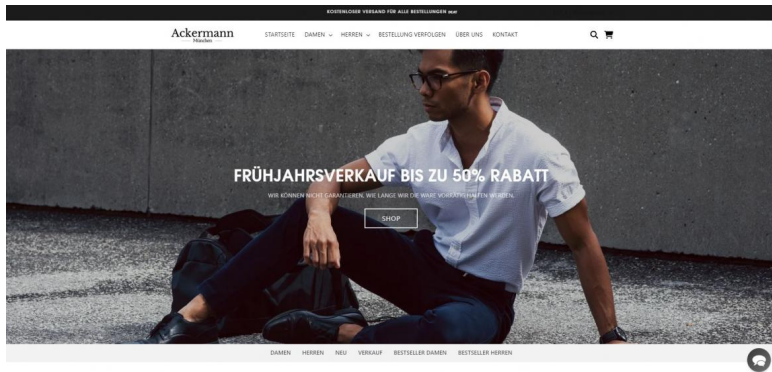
KOSTENLOSER VERSAND FÜR ALLE BESTELLUNGEN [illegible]

Ackermann
München

STARTSEITE DAMEN HERREN BESTELLUNG VERFOLGEN ÜBER UNS KONTAKT

FRÜHJAHRSVERKAUF BIS ZU 50% RABATT

WIR KÖNNEN NICHT GARANTIEREN, WIE LANGE WIR DIE WARE VORRÄTIG HALTEN WERDEN.

SHOP

DAMEN HERREN NEU VERKAUF BESTSELLER DAMEN BESTSELLER HERREN